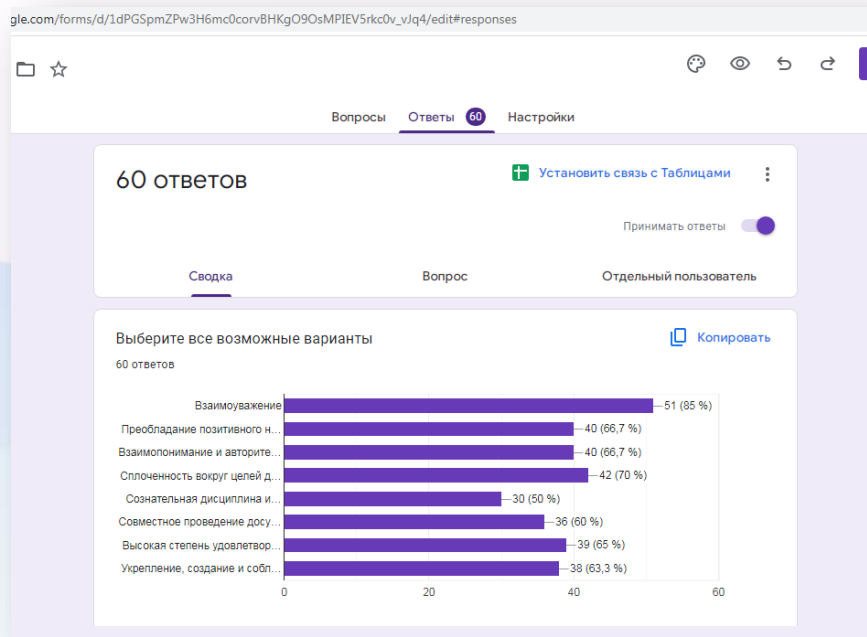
gle.com/forms/d/1dPGSpmZPw3H6mc0corvBHKgO9OsMPIEV5rkc0v_vJq4/edit#responses

Вопросы Ответы 60 Настройки

60 ответов

Установить связь с Таблицами

Принимать ответы

Сводка Вопрос Отдельный пользователь

Выберите все возможные варианты

Копировать

60 ответов

Взаимоуважение 51 (85 %)
Преобладание позитивного н... 40 (66,7 %)
Взаимопонимание и авторите... 40 (66,7 %)
Сплоченность вокруг целей д... 42 (70 %)
Сознательная дисциплина и... 30 (50 %)
Совместное проведение досу... 36 (60 %)
Высокая степень удовлетвор... 39 (65 %)
Укрепление, создание и собл... 38 (63,3 %)

0 20 40 60